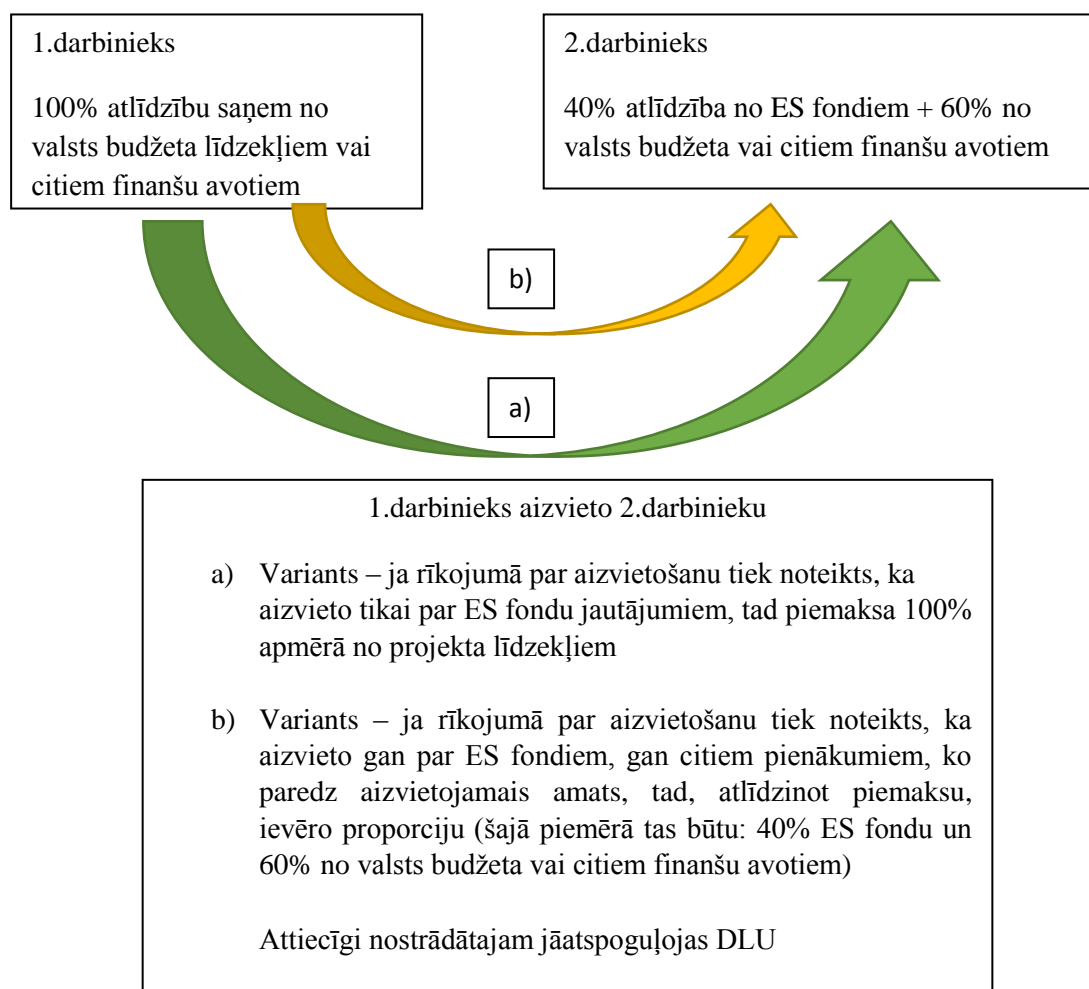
1.darbinieks

100% atlīdzību saņem no valsts budžeta līdzekļiem vai citiem finanšu avotiem

2.darbinieks

40% atlīdzība no ES fondiem + 60% no valsts budžeta vai citiem finanšu avotiem

b)

a)

1.darbinieks aizvieto 2.darbinieku

a) Variants – ja rīkojumā par aizvietošanu tiek noteikts, ka aizvieto tikai par ES fondu jautājumiem, tad piemaksa 100% apmērā no projekta līdzekļiem

b) Variants – ja rīkojumā par aizvietošanu tiek noteikts, ka aizvieto gan par ES fondiem, gan citiem pienākumiem, ko paredz aizvietojamais amats, tad, atlīdzinot piemaksu, ievēro proporciju (šajā piemērā tas būtu: 40% ES fondu un 60% no valsts budžeta vai citiem finanšu avotiem)

Attiecīgi nostrādātajam jāatspoguļojas DLU